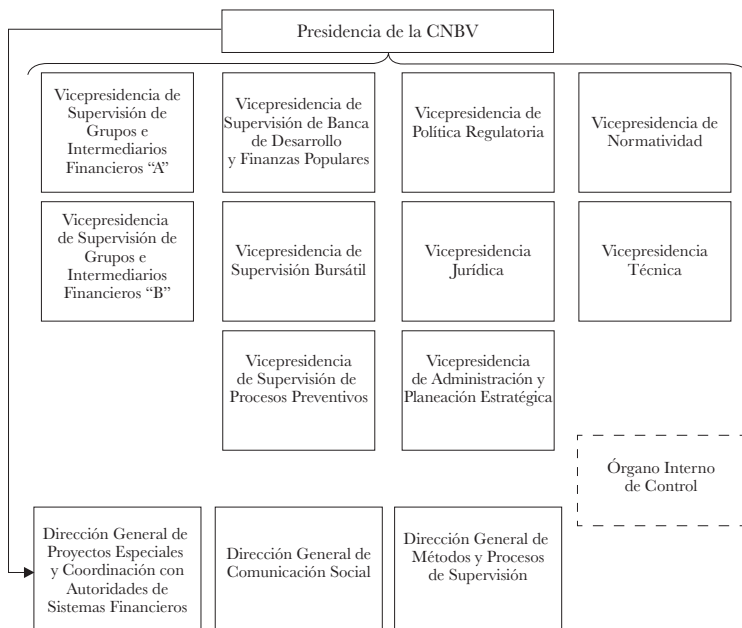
Presidencia de la CNBV

Vicepresidencia de Supervisión de Grupos e Intermediarios Financieros “A”

Vicepresidencia de Supervisión de Banca de Desarrollo y Finanzas Populares

Vicepresidencia de Política Regulatoria

Vicepresidencia de Normatividad

Vicepresidencia de Supervisión de Grupos e Intermediarios Financieros “B”

Vicepresidencia de Supervisión Bursátil

Vicepresidencia Jurídica

Vicepresidencia Técnica

Vicepresidencia de Supervisión de Procesos Preventivos

Vicepresidencia de Administración y Planeación Estratégica

Órgano Interno de Control

Dirección General de Proyectos Especiales y Coordinación con Autoridades de Sistemas Financieros

Dirección General de Comunicación Social

Dirección General de Métodos y Procesos de Supervisión